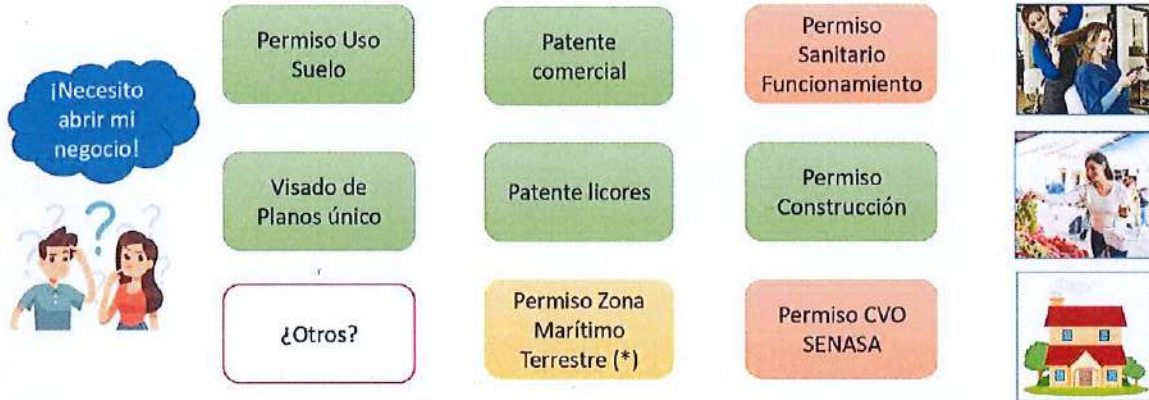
¡Necesito abrir mi negocio!

Permiso Uso Suelo

Patente comercial

Permiso Sanitario Funcionamiento

Visado de Planos único

Patente licores

Permiso Construcción

¿Otros?

Permiso Zona Marítimo Terrestre (*)

Permiso CVO SENASA